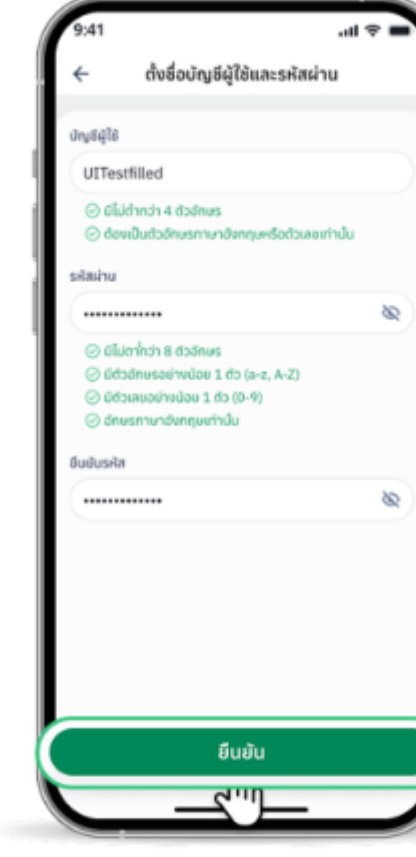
9:41

←

ตั้งชื่อบัญชีผู้ใช้และรหัสผ่าน

บัญชีผู้ใช้

UITestfilled

มีไม่ต่ำกว่า 4 ตัวอักษร

ต้องเป็นตัวอักษรภาษาอังกฤษหรือตัวเลขเท่านั้น

รหัสผ่าน

••••••••••••••

มีไม่ต่ำกว่า 8 ตัวอักษร

มีตัวอักษรอย่างน้อย 1 ตัว (a-z, A-Z)

มีตัวเลขอย่างน้อย 1 ตัว (0-9)

อักษรภาษาอังกฤษเท่านั้น

ยืนยันรหัส

••••••••••••••

ยืนยัน